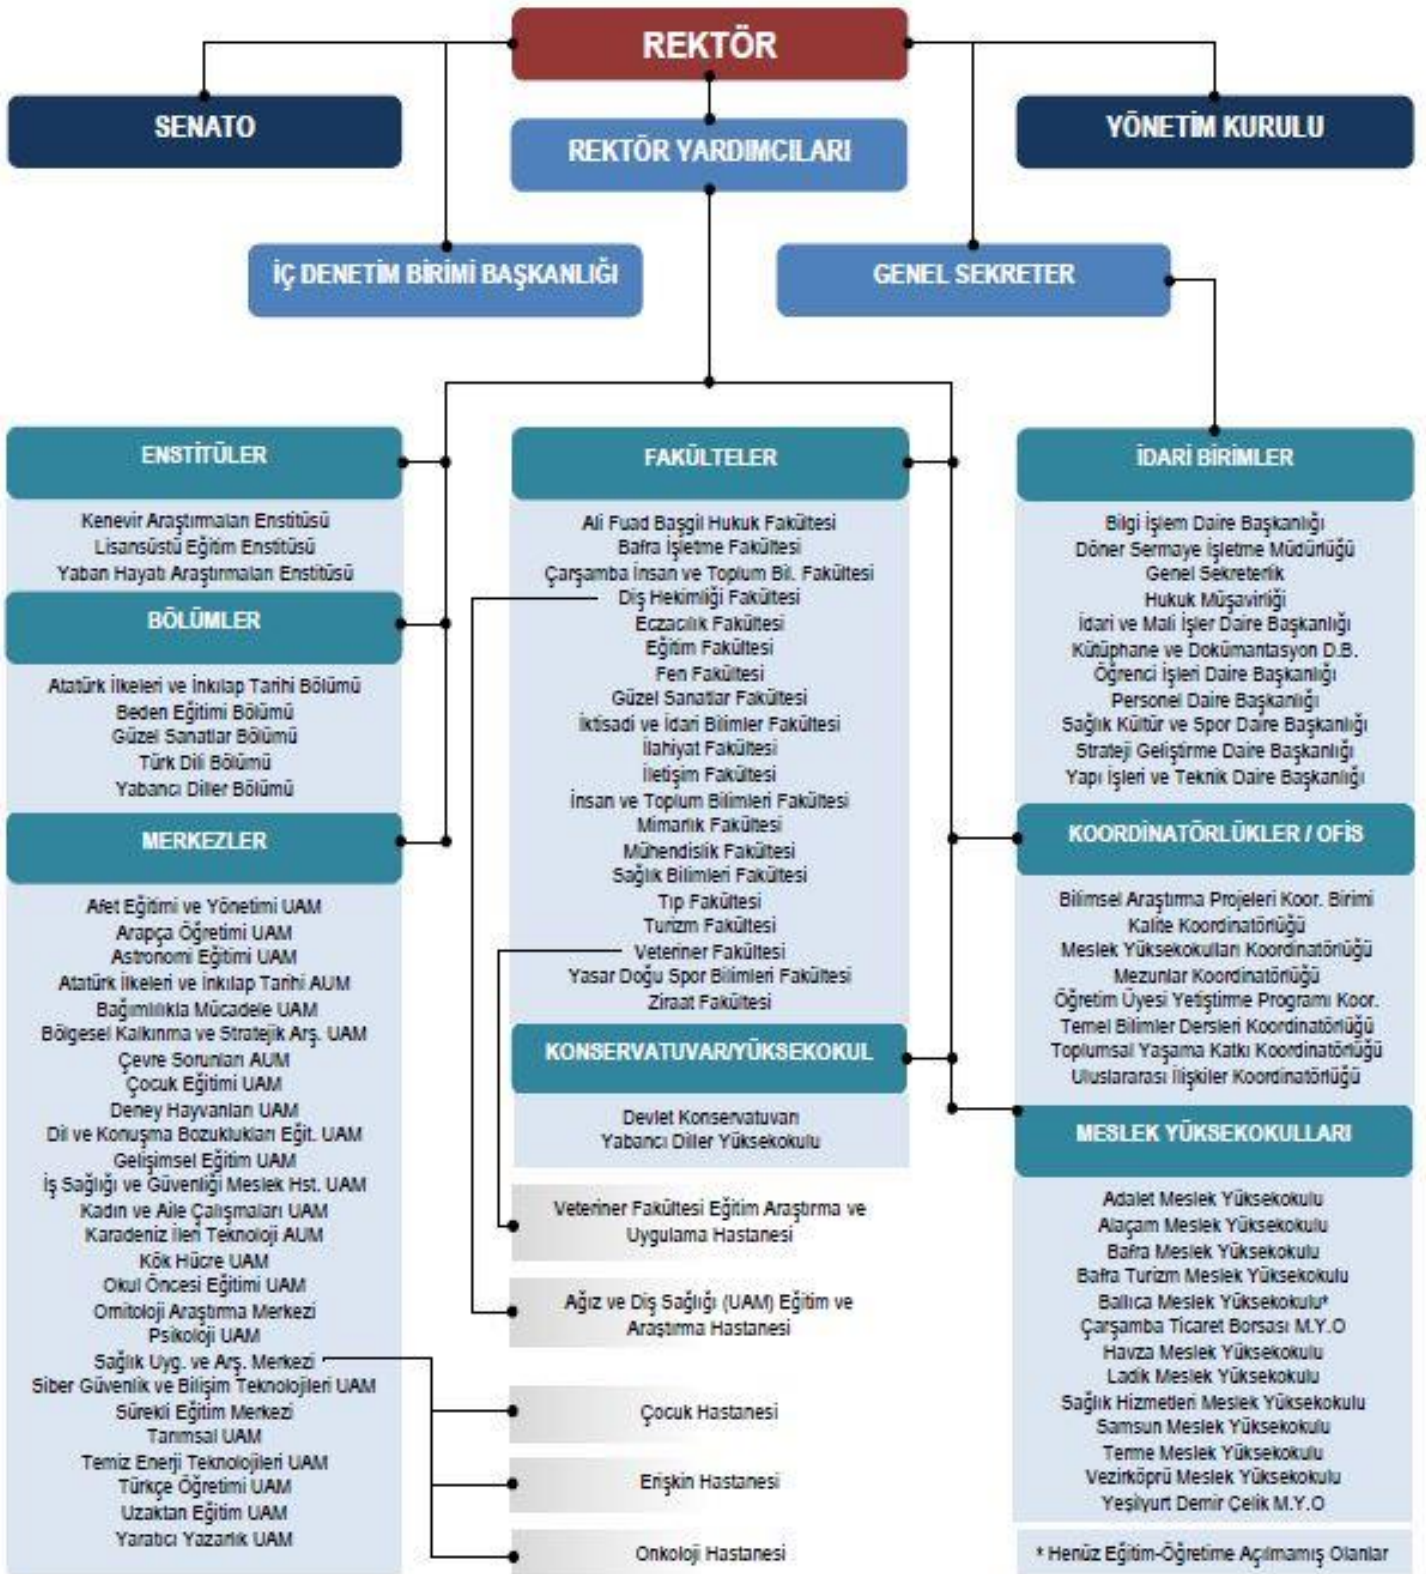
REKTÖR

SENATO

REKTÖR YARDIMCILARI

YÖNETİM KURULU

İÇ DENETİM BİRİMİ BAŞKANLIĞI

GENEL SEKRETER

ENSTİTÜLER

Kenevir Araştırmaları Enstitüsü
Lisansüstü Eğitim Enstitüsü
Yaban Hayatı Araştırmaları Enstitüsü

BÖLÜMLER

Atatürk İlkeleri ve İnkılap Tarihi Bölümü
Beden Eğitimi Bölümü
Güzel Sanatlar Bölümü
Türk Dili Bölümü
Yabancı Diller Bölümü

MERKEZLER

Afet Eğitimi ve Yönetimi UAM
Arapça Öğretimi UAM
Astronomi Eğitimi UAM
Atatürk İlkeleri ve İnkılap Tarihi AUM
Bağımlılıkla Mücadele UAM
Bölgesel Kalkınma ve Stratejik Arş. UAM
Çevre Sorunları AUM
Çocuk Eğitimi UAM
Deney Hayvanları UAM
Dil ve Konuşma Bozuklukları Eğit. UAM
Gelişimsel Eğitim UAM
İş Sağlığı ve Güvenliği Meslek Hst. UAM
Kadın ve Aile Çalışmaları UAM
Karadeniz İleri Teknoloji AUM
Kök Hücre UAM
Okul Öncesi Eğitimi UAM
Ornitoloji Araştırma Merkezi
Psikoloji UAM
Sağlık Uyg. ve Arş. Merkezi
Siber Güvenlik ve Bilişim Teknolojileri UAM
Sürekli Eğitim Merkezi
Tarımsal UAM
Temiz Enerji Teknolojileri UAM
Türkçe Öğretimi UAM
Uzaktan Eğitim UAM
Yaratıcı Yazarlık UAM

FAKÜLTELER

Ali Fuad Başgil Hukuk Fakültesi
Bafra İşletme Fakültesi
Çarşamba İnsan ve Toplum Bil. Fakültesi
Diş Hekimliği Fakültesi
Eczacılık Fakültesi
Eğitim Fakültesi
Fen Fakültesi
Güzel Sanatlar Fakültesi
İktisadi ve İdari Bilimler Fakültesi
İlahiyat Fakültesi
İletişim Fakültesi
İnsan ve Toplum Bilimleri Fakültesi
Mimarlık Fakültesi
Mühendislik Fakültesi
Sağlık Bilimleri Fakültesi
Tıp Fakültesi
Turizm Fakültesi
Veteriner Fakültesi
Yaşar Doğu Spor Bilimleri Fakültesi
Ziraat Fakültesi

KONSERVATUVAR/YÜKSEKOKUL

Devlet Konservatuvarı
Yabancı Diller Yüksekokulu

Veteriner Fakültesi Eğitim Araştırma ve Uygulama Hastanesi

Ağız ve Diş Sağlığı (UAM) Eğitim ve Araştırma Hastanesi

Çocuk Hastanesi

Erişkin Hastanesi

Onkoloji Hastanesi

İDARİ BİRİMLER

Bilgi İşlem Daire Başkanlığı
Döner Sermaye İşletme Müdürlüğü
Genel Sekreterlik
Hukuk Müşavirliği
İdari ve Mali İşler Daire Başkanlığı
Kütüphane ve Dokümantasyon D.B.
Öğrenci İşleri Daire Başkanlığı
Personel Daire Başkanlığı
Sağlık Kültür ve Spor Daire Başkanlığı
Strateji Geliştirme Daire Başkanlığı
Yapı İşleri ve Teknik Daire Başkanlığı

KOORDİNATÖRLÜKLER / OFİS

Bilimsel Araştırma Projeleri Koor. Birimi
Kalite Koordinatörlüğü
Meslek Yüksekokulları Koordinatörlüğü
Mezunlar Koordinatörlüğü
Öğretim Üyesi Yetiştirme Programı Koor.
Temel Bilimler Dersleri Koordinatörlüğü
Toplumsal Yaşama Katkı Koordinatörlüğü
Uluslararası İlişkiler Koordinatörlüğü

MESLEK YÜKSEKOKULLARI

Adalet Meslek Yüksekokulu
Alaçam Meslek Yüksekokulu
Bafra Meslek Yüksekokulu
Bafra Turizm Meslek Yüksekokulu
Ballıca Meslek Yüksekokulu*
Çarşamba Ticaret Borsası M.Y.O
Havza Meslek Yüksekokulu
Ladik Meslek Yüksekokulu
Sağlık Hizmetleri Meslek Yüksekokulu
Samsun Meslek Yüksekokulu
Terme Meslek Yüksekokulu
Vezirköprü Meslek Yüksekokulu
Yeşilyurt Demir Çelik M.Y.O

* Henüz Eğitim-Öğretime Açılmamış Olanlar